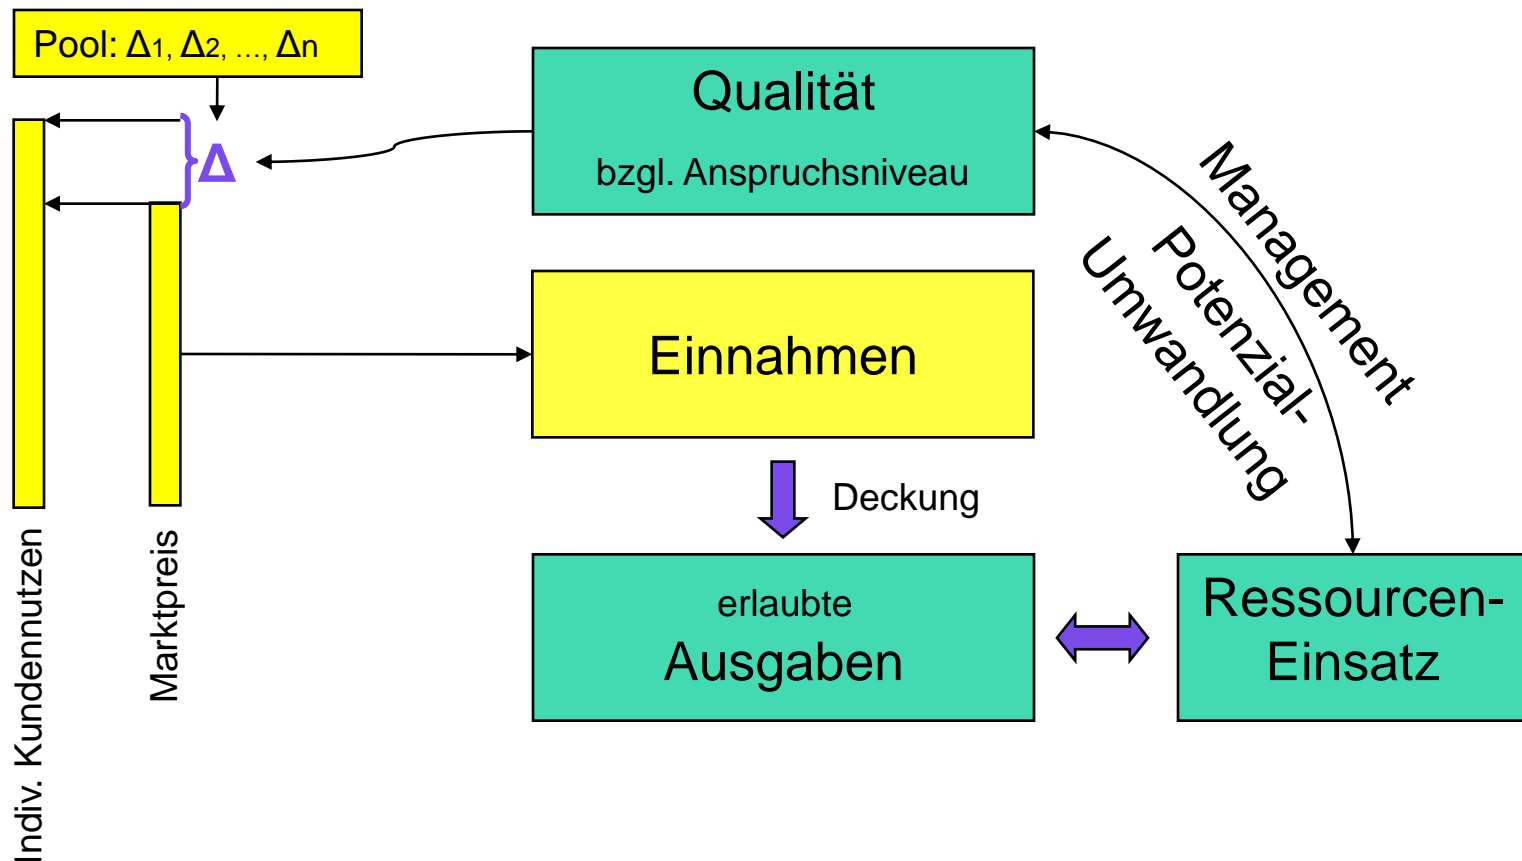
Pool: $\Delta_1, \Delta_2, \ldots, \Delta_n$

$\Delta$

Indiv. Kundennutzen

Marktpreis

Qualität

bzgl. Anspruchsniveau

Management

Potenzial-

Umwandlung

Einnahmen

Deckung

erlaubte

Ausgaben

Ressourcen-

Einsatz